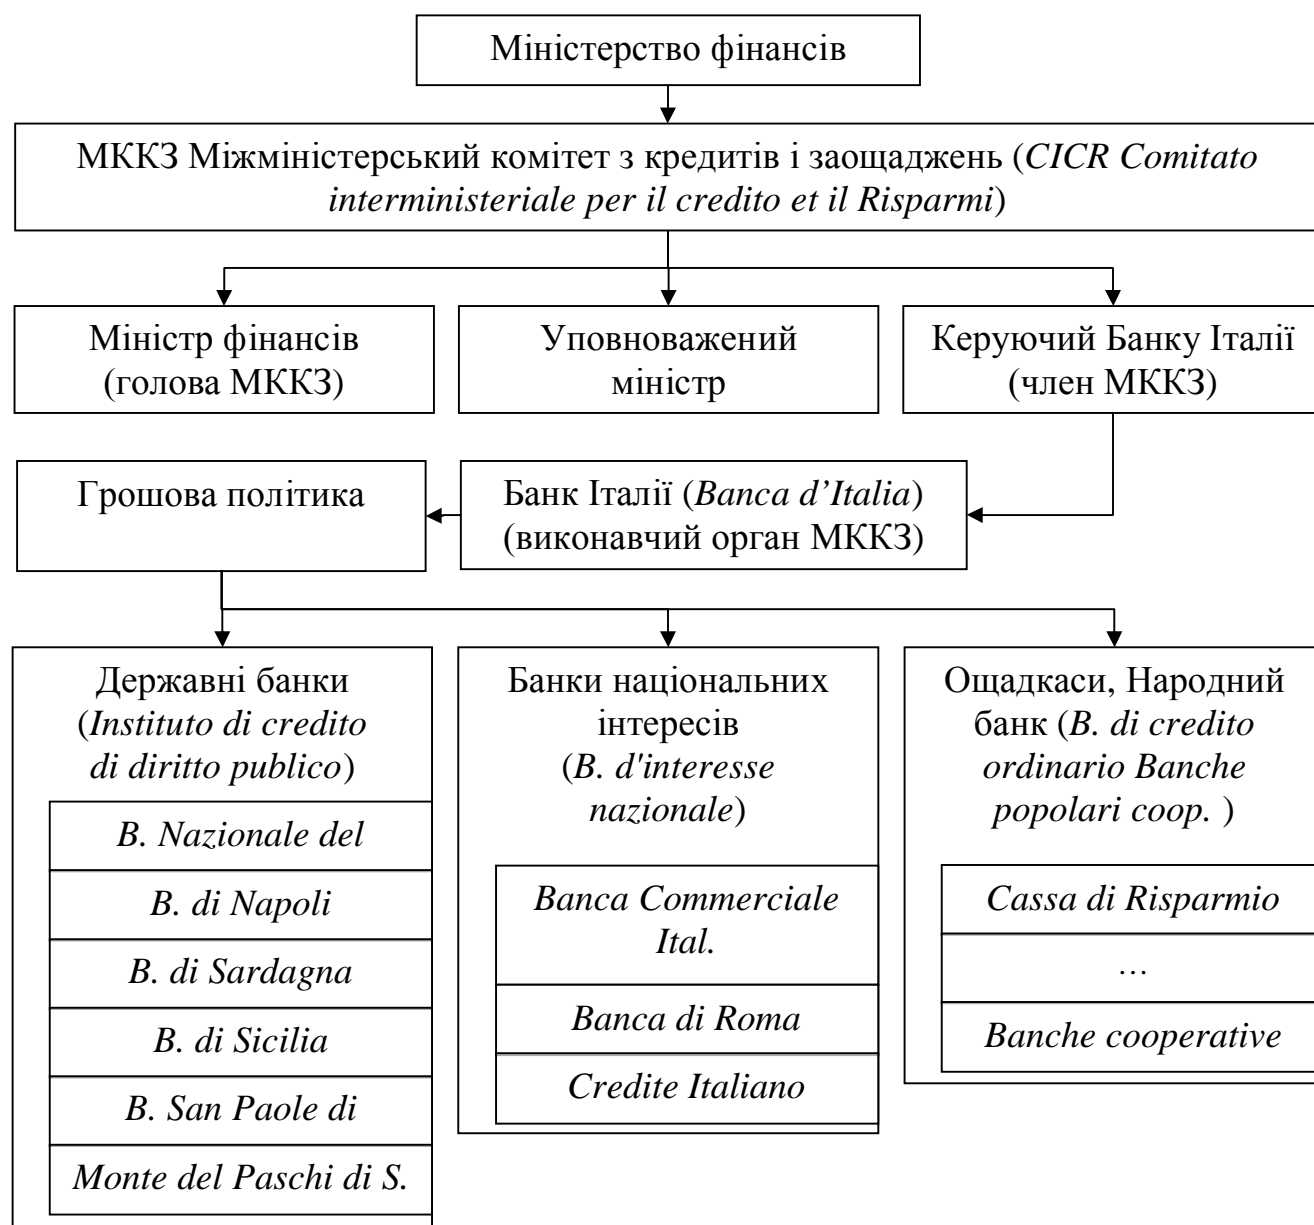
Міністерство фінансів

МККЗ Міжміністерський комітет з кредитів і заощаджень (*CICR Comitato interministeriale per il credito et il Risparmi*)

Міністр фінансів (голова МККЗ)

Уповноважений міністр

Керуючий Банку Італії (член МККЗ)

Грошова політика

Банк Італії (*Banca d'Italia*) (виконавчий орган МККЗ)

Державні банки (*Instituto di credito di diritto publico*)

*B. Nazionale del*

*B. di Napoli*

*B. di Sardagna*

*B. di Sicilia*

*B. San Paole di*

*Monte del Paschi di S.*

Банки національних інтересів (*B. d'interesse nazionale*)

*Banca Commerciale Ital.*

*Banca di Roma*

*Credite Italiano*

Ощадкаси, Народний банк (*B. di credito ordinario Banche popolari coop.* )

*Cassa di Risparmio*

…

*Banche cooperative*